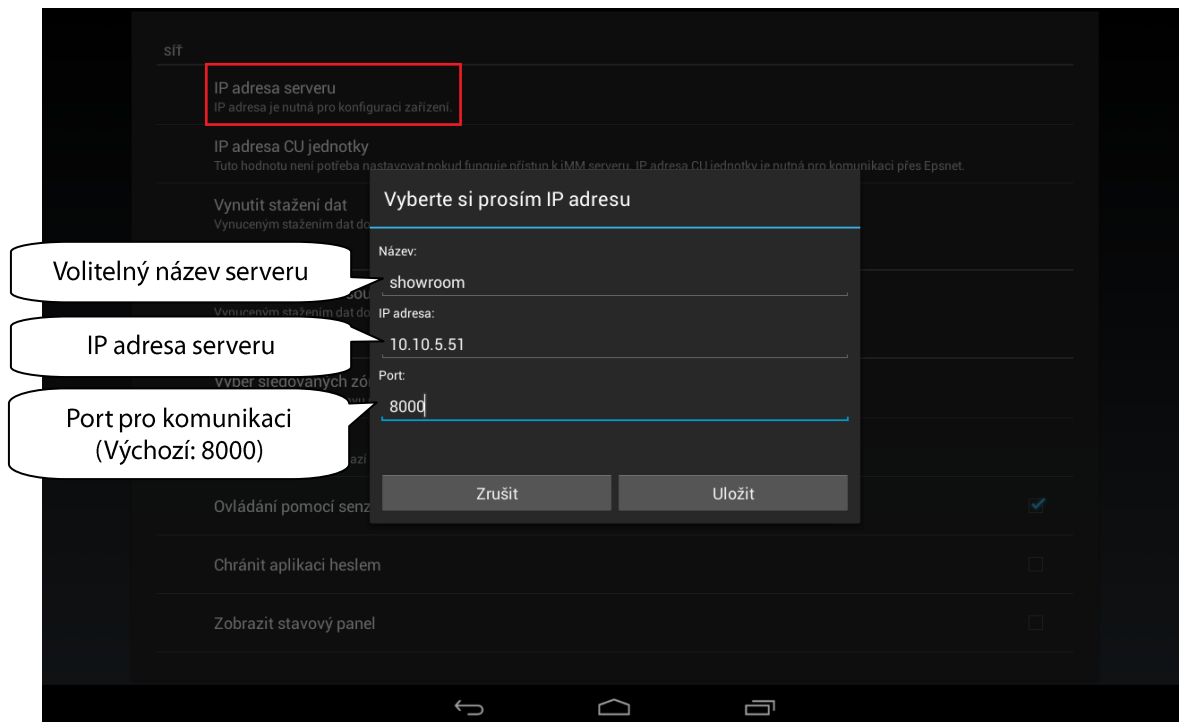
SÍŤ

IP adresa serveru
IP adresa je nutná pro konfiguraci zařízení.

IP adresa CU jednotky
Tuto hodnotu není potřeba nastavovat pokud funguje přístup k iMM serveru. IP adresa CU jednotky je nutná pro komunikaci přes Epsnet.

Vynutit stažení dat
Vynuceným stažením dat do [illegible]

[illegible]sou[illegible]
Vynuceným stažením dat do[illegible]

Výběr sledovaných zó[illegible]

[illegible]azí

Ovládání pomocí senz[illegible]

Chránit aplikaci heslem

Zobrazit stavový panel

Vyberte si prosím IP adresu

Název:
showroom

IP adresa:
10.10.5.51

Port:
8000

Zrušit
Uložit

Volitelný název serveru

IP adresa serveru

Port pro komunikaci (Výchozí: 8000)